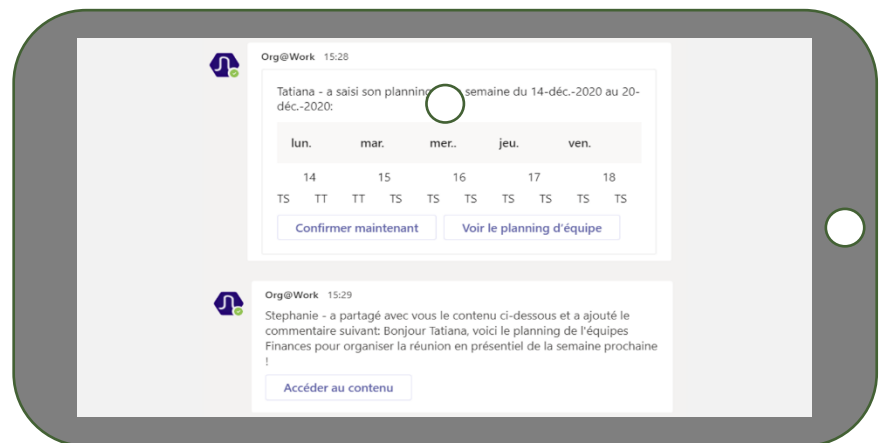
Org@Work 15:28

Tatiana - a saisi son planning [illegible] semaine du 14-déc.-2020 au 20-déc.-2020:

| lun. | mar. | mer.. | jeu. | ven. |
|---|---|---|---|---|
| 14 | 15 | 16 | 17 | 18 |
| TS TT | TT TS | TS TS | TS TS | TS TS |

Confirmer maintenant

Voir le planning d'équipe

Org@Work 15:29

Stephanie - a partagé avec vous le contenu ci-dessous et a ajouté le commentaire suivant: Bonjour Tatiana, voici le planning de l'équipes Finances pour organiser la réunion en présentiel de la semaine prochaine !

Accéder au contenu